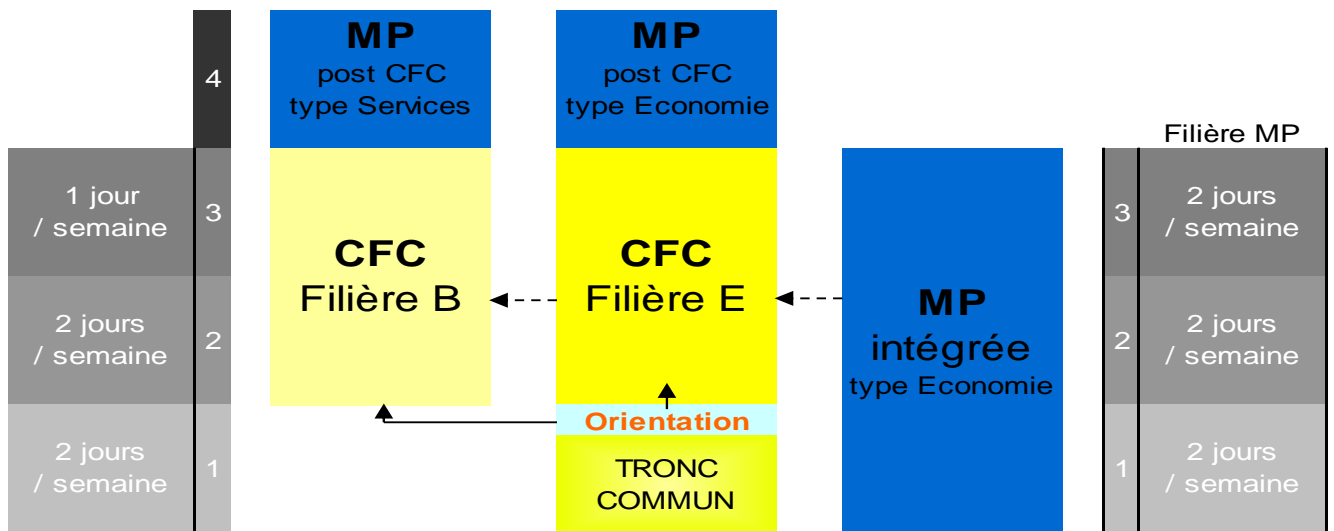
4

MP
post CFC
type Services

MP
post CFC
type Economie

Filière MP

1 jour / semaine

3

CFC
Filière B

CFC
Filière E

MP
intégrée
type Economie

3

2 jours / semaine

2 jours / semaine

2

2

2 jours / semaine

Orientation

2 jours / semaine

1

TRONC COMMUN

1

2 jours / semaine